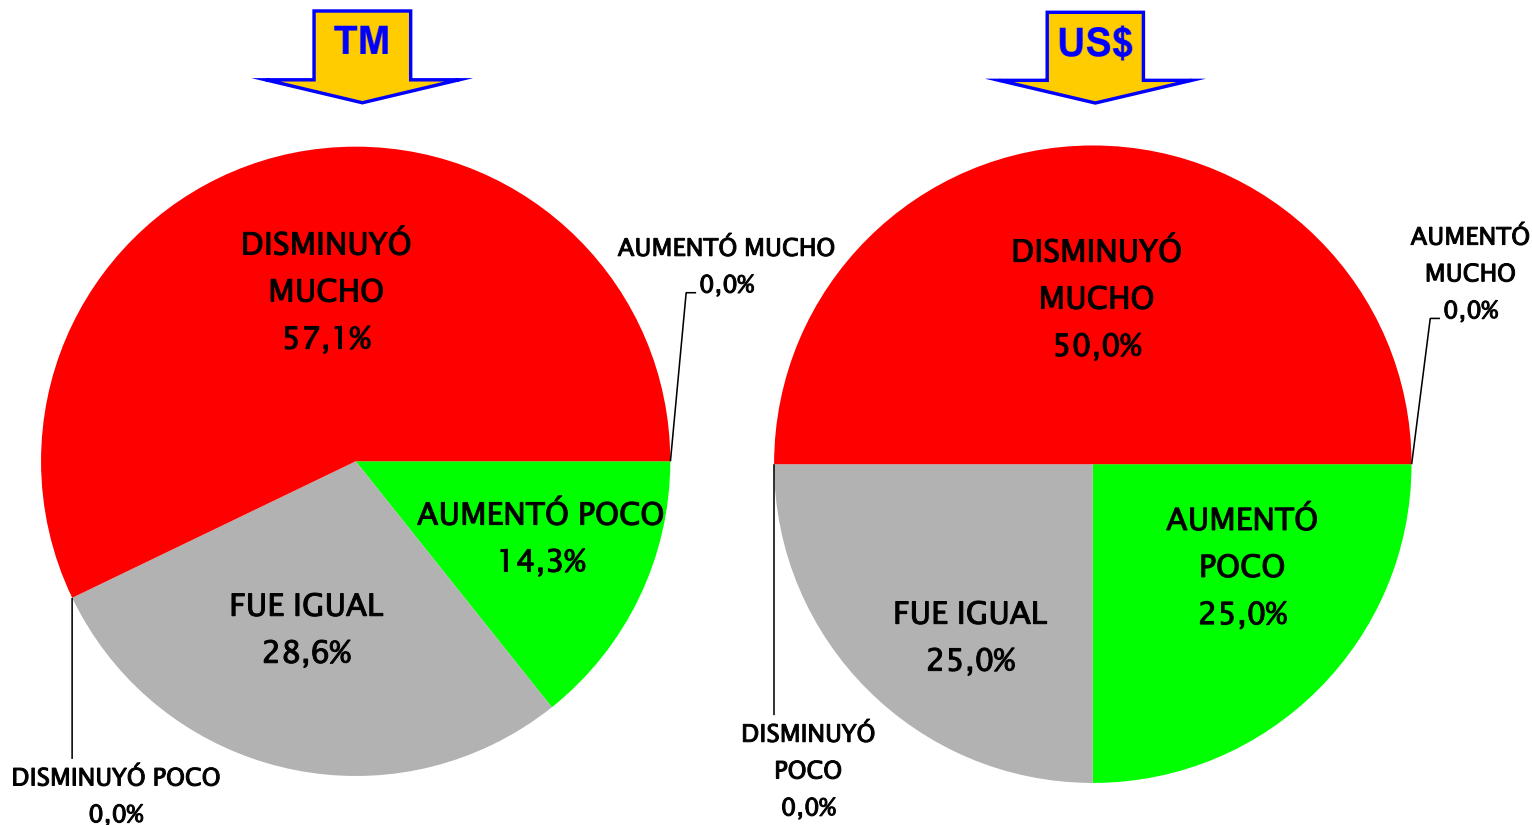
TM

DISMINUYÓ MUCHO 57,1%

AUMENTÓ MUCHO 0,0%

AUMENTÓ POCO 14,3%

FUE IGUAL 28,6%

DISMINUYÓ POCO 0,0%

US$

DISMINUYÓ MUCHO 50,0%

AUMENTÓ MUCHO 0,0%

AUMENTÓ POCO 25,0%

FUE IGUAL 25,0%

DISMINUYÓ POCO 0,0%